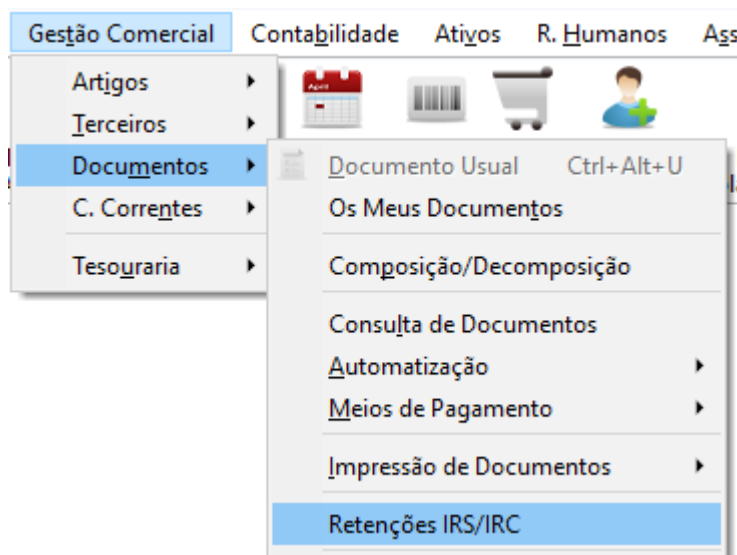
Gestão Comercial Contabilidade Ativos R. Humanos Ass

Artigos
Terceiros
Documentos
C. Correntes
Tesouraria

April

Documento Usual Ctrl+Alt+U
Os Meus Documentos
Composição/Decomposição
Consulta de Documentos
Automatização
Meios de Pagamento
Impressão de Documentos
Retenções IRS/IRC